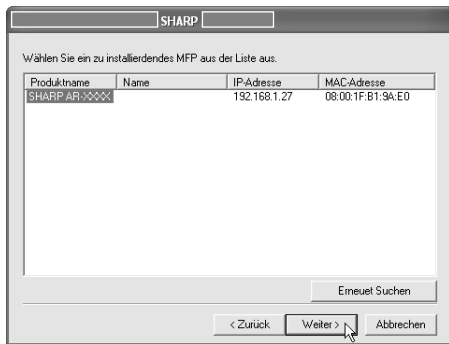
SHARP

Wählen Sie ein zu installierendes MFP aus der Liste aus.

| Produktname | Name | IP-Adresse | MAC-Adresse |
|---|---|---|---|
| SHARP AR-XXXX | | 192.168.1.27 | 08:00:1F:B1:9A:E0 |

Erneuet Suchen

< Zurück Weiter > Abbrechen